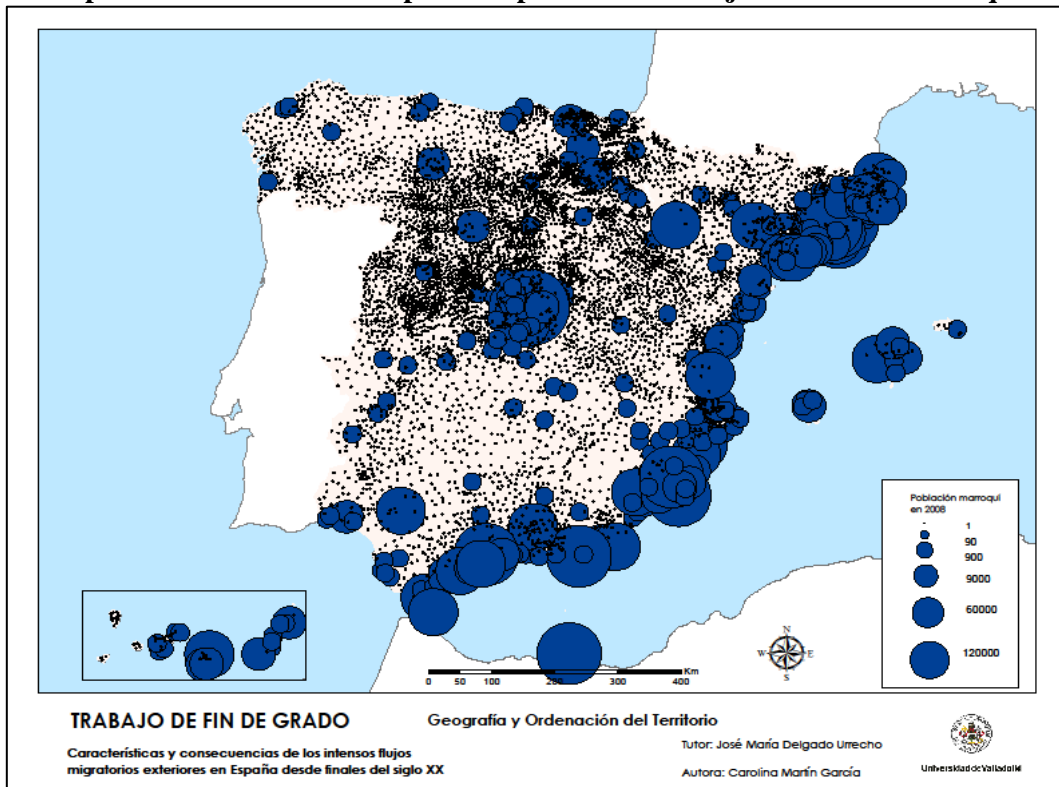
Población marroquí en 2008

1
90
900
9000
60000
120000

N
S
E
W

0 50 100 200 300 400 Km

TRABAJO DE FIN DE GRADO

Geografía y Ordenación del Territorio

Características y consecuencias de los intensos flujos migratorios exteriores en España desde finales del siglo XX

Tutor: José María Delgado Urrecho

Autora: Carolina Marín García

Universidad de Valladolid